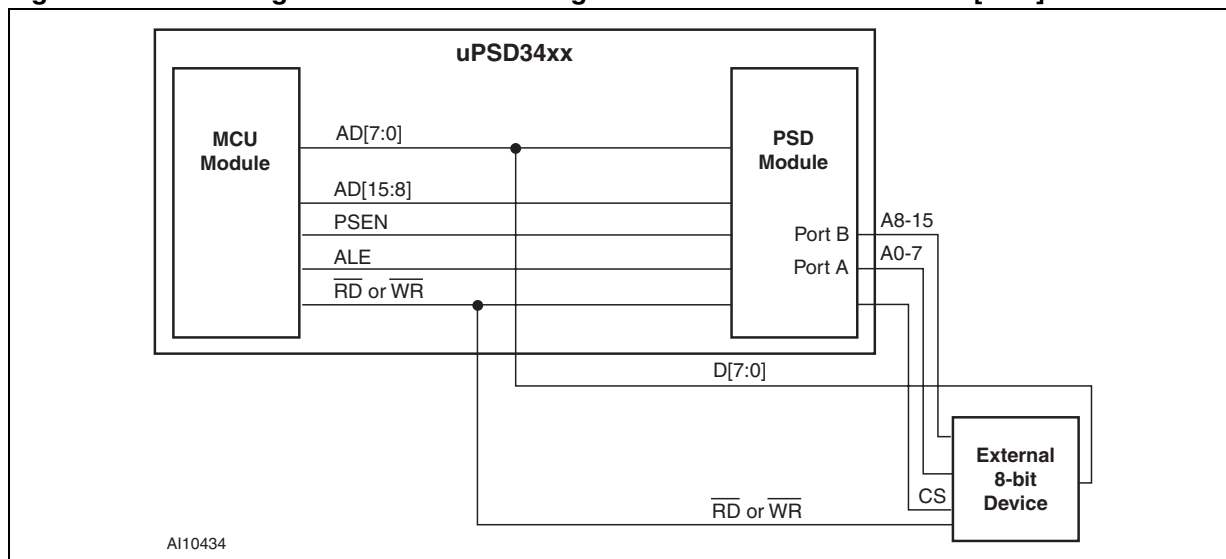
uPSD34xx

MCU Module

AD[7:0]

AD[15:8]

PSEN

ALE

$\overline{RD}$ or $\overline{WR}$

PSD Module

Port B

Port A

A8-15

A0-7

D[7:0]

External 8-bit Device

CS

$\overline{RD}$ or $\overline{WR}$

AI10434